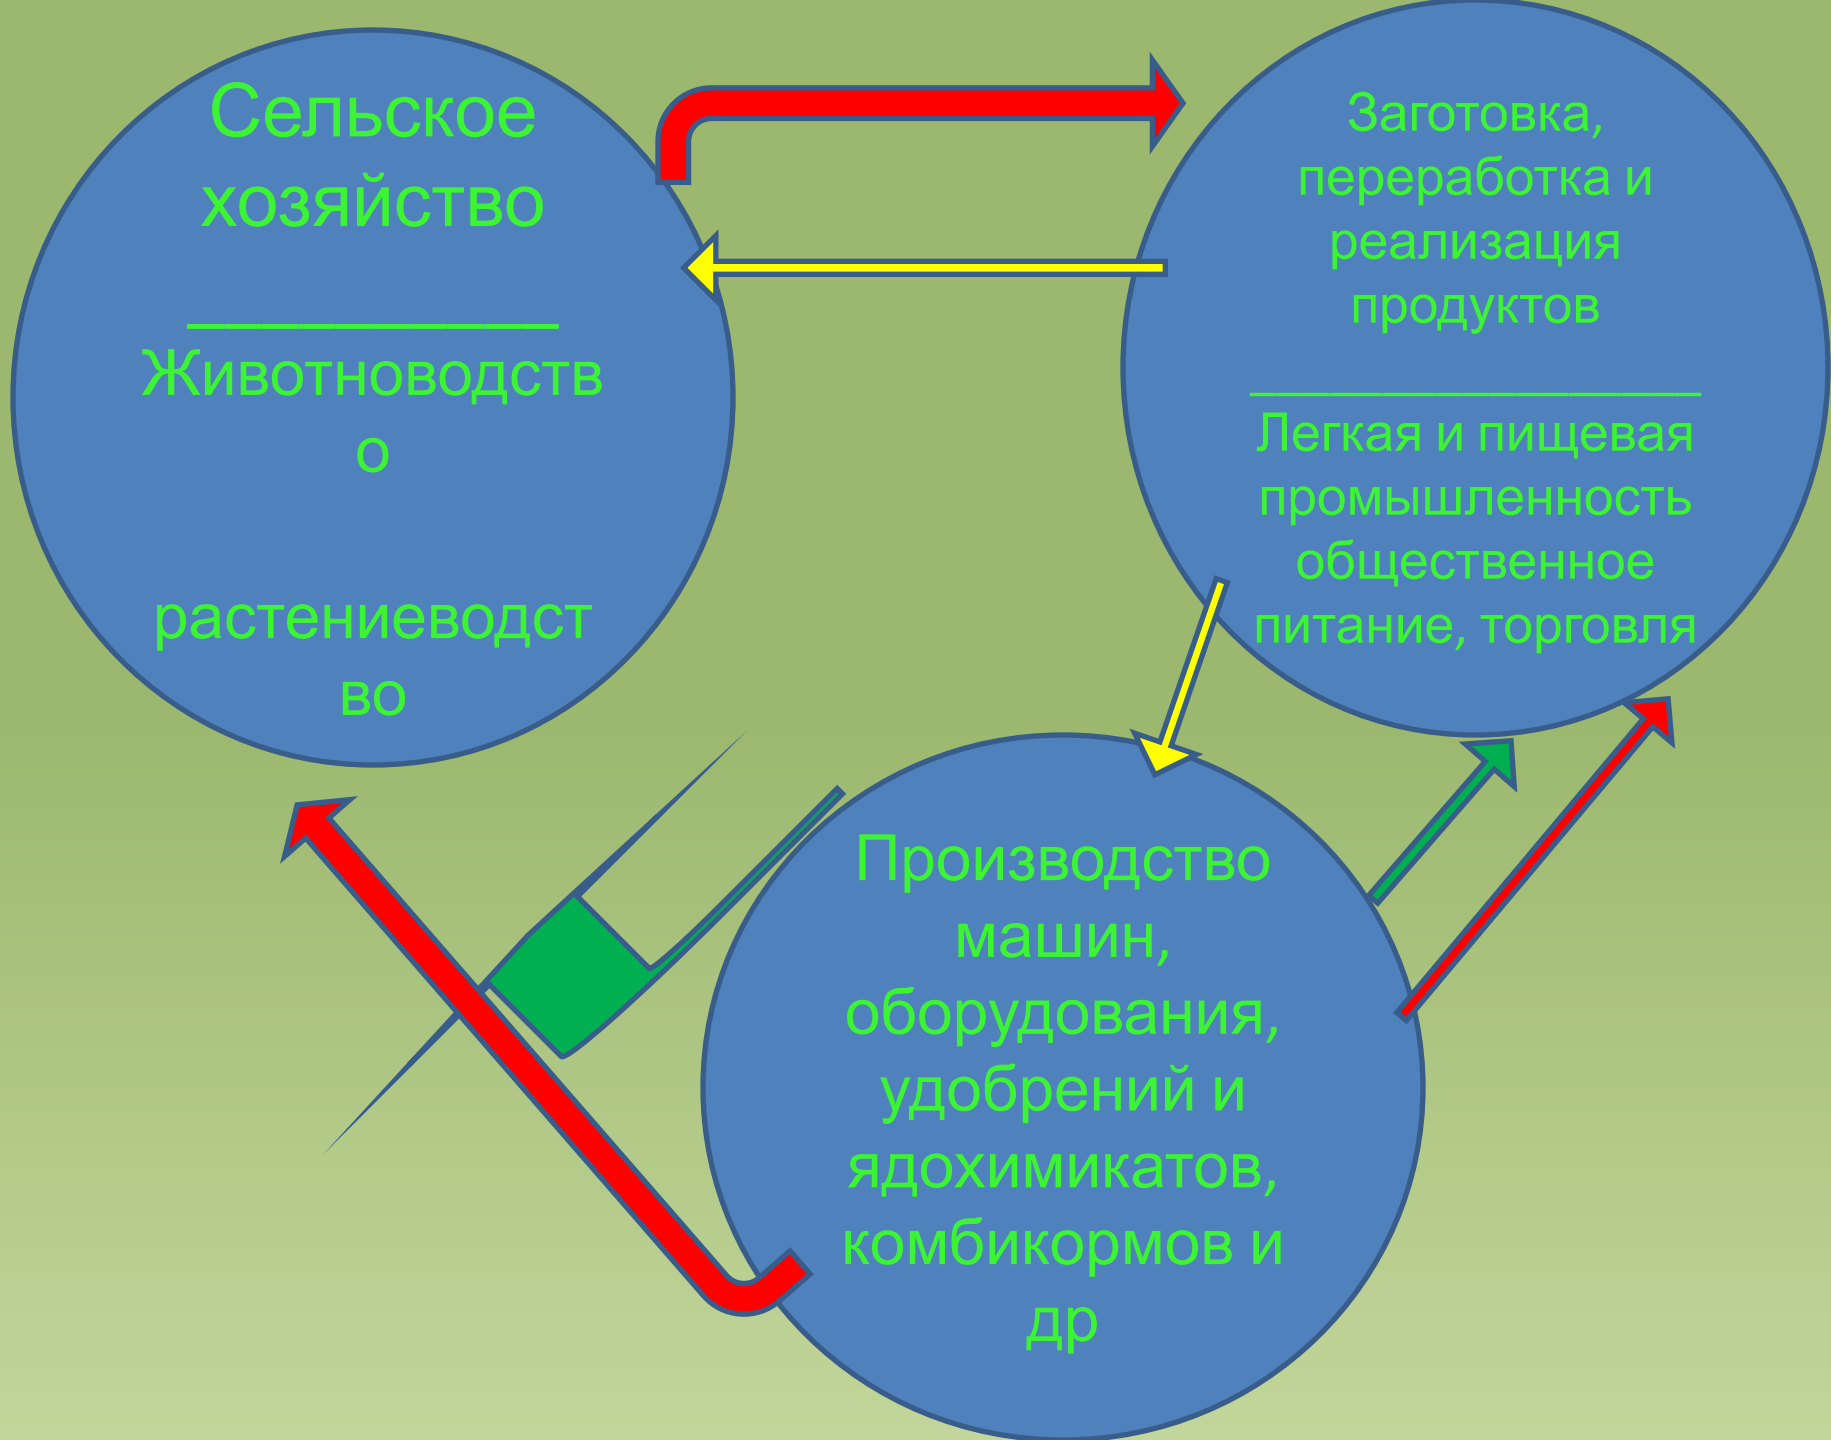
Сельское хозяйство

___________

Животноводство

растениеводство

Заготовка, переработка и реализация продуктов

______________

Легкая и пищевая промышленность общественное питание, торговля

Производство машин, оборудования, удобрений и ядохимикатов, комбикормов и др